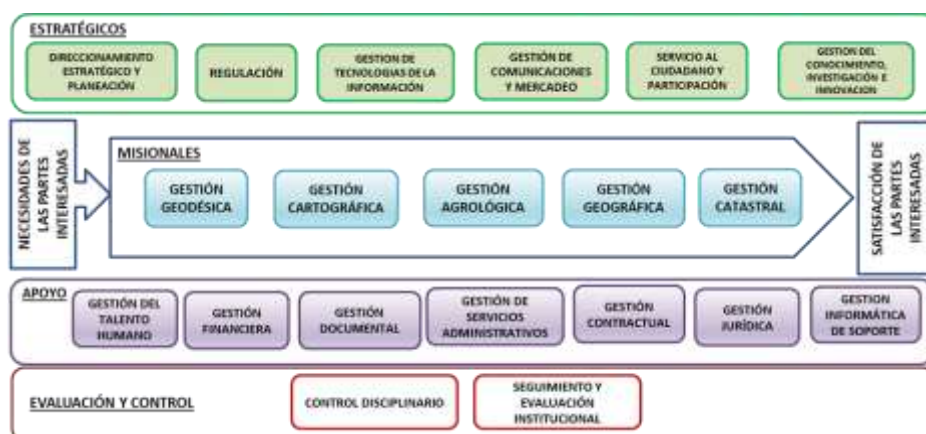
ESTRATÉGICOS

DIRECCIONAMIENTO ESTRATÉGICO Y PLANEACIÓN

REGULACIÓN

GESTION DE TECNOLOGIAS DE LA INFORMACIÓN

GESTIÓN DE COMUNICACIONES Y MERCADEO

SERVICIO AL CIUDADANO Y PARTICIPACIÓN

GESTION DEL CONOCIMIENTO, INVESTIGACIÓN E INNOVACION

NECESIDADES DE LAS PARTES INTERESADAS

MISIONALES

GESTIÓN GEODÉSICA

GESTIÓN CARTOGRÁFICA

GESTIÓN AGROLÓGICA

GESTIÓN GEOGRÁFICA

GESTIÓN CATASTRAL

SATISFACCIÓN DE LAS PARTES INTERESADAS

APOYO

GESTIÓN DEL TALENTO HUMANO

GESTIÓN FINANCIERA

GESTIÓN DOCUMENTAL

GESTIÓN DE SERVICIOS ADMINISTRATIVOS

GESTIÓN CONTRACTUAL

GESTIÓN JURÍDICA

GESTION INFORMÁTICA DE SOPORTE

EVALUACIÓN Y CONTROL

CONTROL DISCIPLINARIO

SEGUIMIENTO Y EVALUACIÓN INSTITUCIONAL